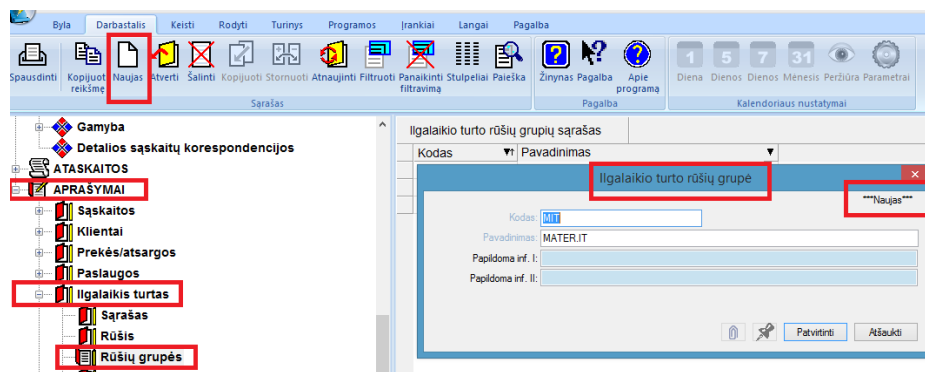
Byla Darbastalis Keisti Rodyti Turinys Programos Įrankiai Langai Pagalba

Spausdinti Kopijuoti reikšmę Naujas Atverti Šalinti Kopijuoti Stornuoti Atnaujinti Filtruoti Panaikinti filtravimą Stulpeliai Paieška
Sąrašas
Žinynas Pagalba Apie programą
Pagalba
1 Diena 5 Dienos 7 Dienos 31 Mėnesis Peržiūra Parametrai
Kalendoriaus nustatymai

Gamyba
Detalios sąskaitų korespondencijos
ATASKAITOS
APRAŠYMAI
Sąskaitos
Klientai
Prekės/atsargos
Paslaugos
Ilgalaikis turtas
Sąrašas
Rūšis
Rūšių grupės

Ilgalaikio turto rūšių grupių sąrašas
Kodas Pavadinimas

Ilgalaikio turto rūšių grupė
***Naujas***
Kodas: MIT
Pavadinimas: MATER.IT
Papildoma inf. I:
Papildoma inf. II:
Patvirtinti Atšaukti